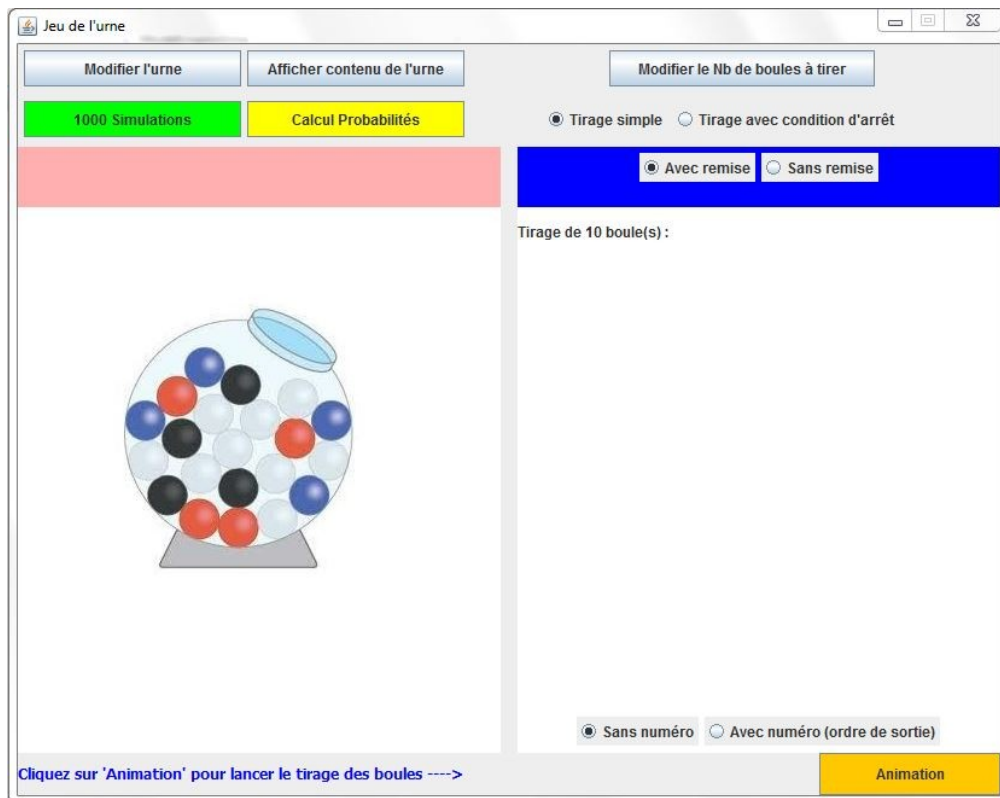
Jeu de l'urne

Modifier l'urne

Afficher contenu de l'urne

Modifier le Nb de boules à tirer

1000 Simulations

Calcul Probabilités

Tirage simple

Tirage avec condition d'arrêt

Avec remise

Sans remise

Tirage de 10 boule(s) :

Sans numéro

Avec numéro (ordre de sortie)

Cliquez sur 'Animation' pour lancer le tirage des boules ---->

Animation